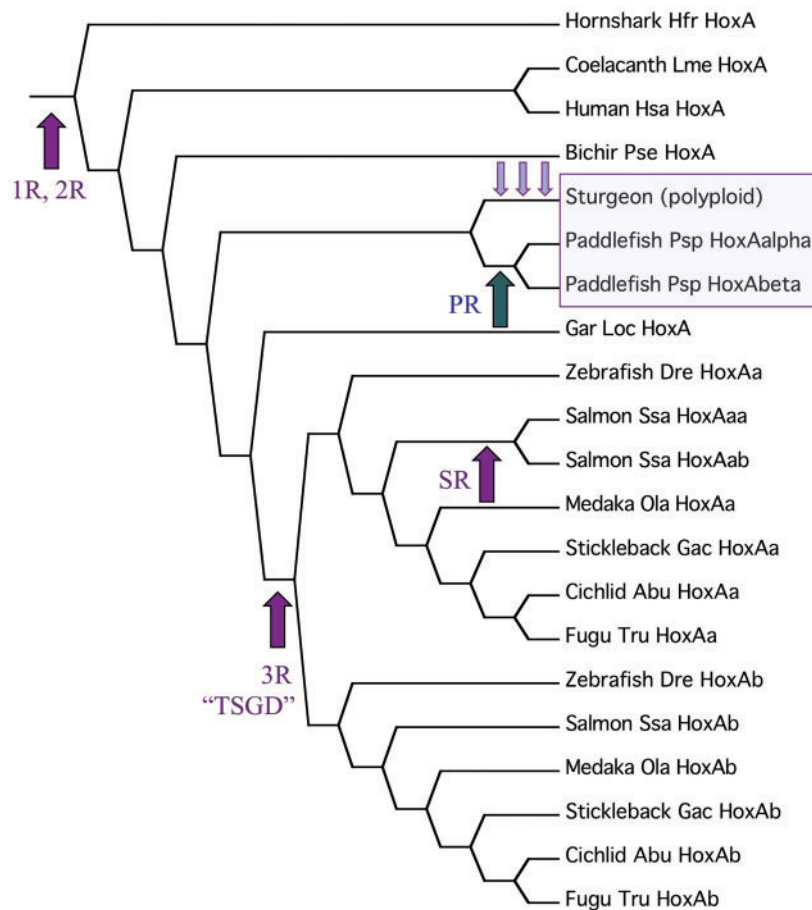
Hornshark Hfr HoxA

Coelacanth Lme HoxA

Human Hsa HoxA

1R, 2R

Bichir Pse HoxA

Sturgeon (polyploid)

Paddlefish Psp HoxAalpha

Paddlefish Psp HoxAbeta

PR

Gar Loc HoxA

Zebrafish Dre HoxAa

Salmon Ssa HoxAaa

Salmon Ssa HoxAab

SR

Medaka Ola HoxAa

Stickleback Gac HoxAa

Cichlid Abu HoxAa

Fugu Tru HoxAa

3R
"TSGD"

Zebrafish Dre HoxAb

Salmon Ssa HoxAb

Medaka Ola HoxAb

Stickleback Gac HoxAb

Cichlid Abu HoxAb

Fugu Tru HoxAb